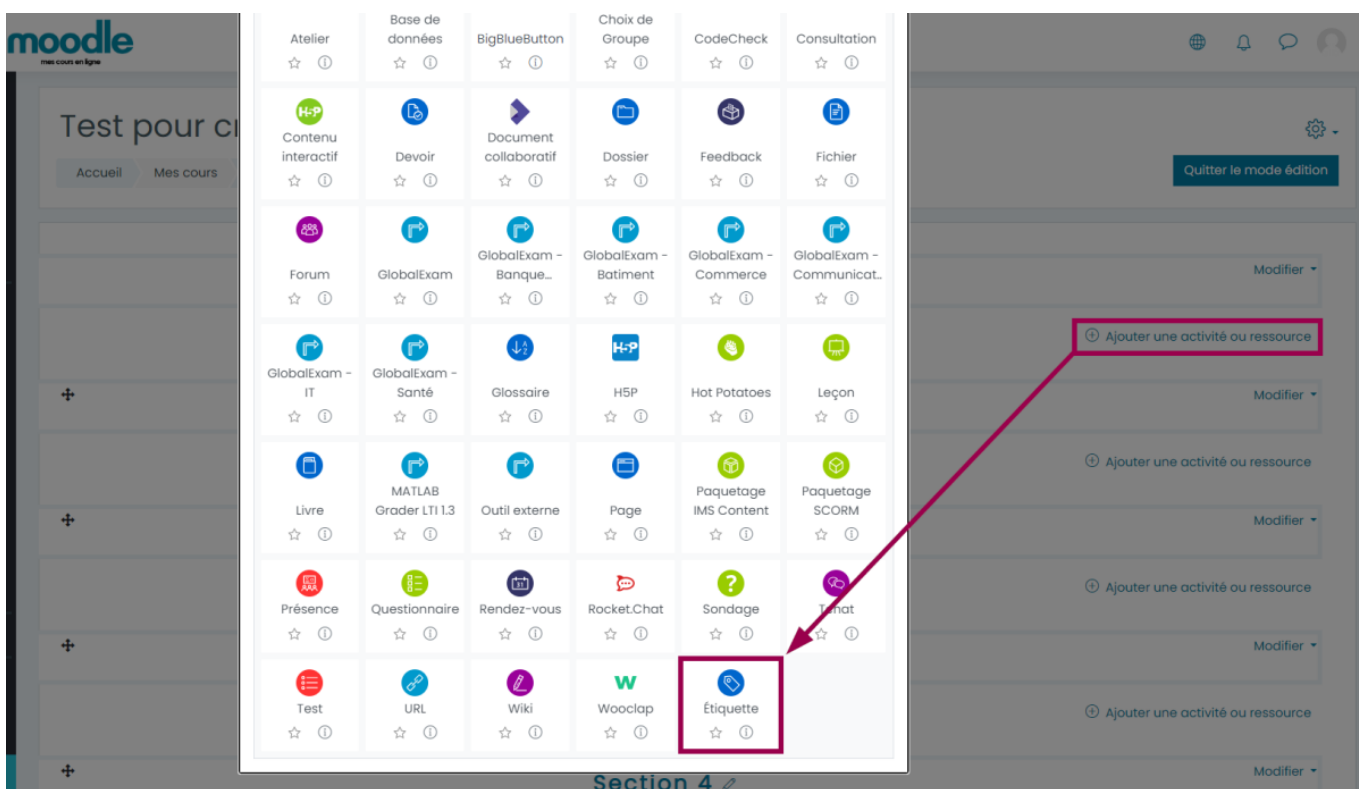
moodle
mes cours en ligne

Test pour c

Accueil Mes cours

Quitter le mode édition

Atelier
Base de données
BigBlueButton
Choix de Groupe
CodeCheck
Consultation

H-P Contenu interactif
Devoir
Document collaboratif
Dossier
Feedback
Fichier

Forum
GlobalExam
GlobalExam - Banque...
GlobalExam - Batiment
GlobalExam - Commerce
GlobalExam - Communicat...

GlobalExam - IT
GlobalExam - Santé
Glossaire
H-P H5P
Hot Potatoes
Leçon

Livre
MATLAB Grader LTI 1.3
Outil externe
Page
Paquetage IMS Content
Paquetage SCORM

Présence
Questionnaire
Rendez-vous
Rocket.Chat
Sondage
Tchat

Test
URL
Wiki
W Wooclap
Étiquette

Modifier
Ajouter une activité ou ressource
Modifier
Ajouter une activité ou ressource
Modifier
Ajouter une activité ou ressource
Modifier
Ajouter une activité ou ressource
Modifier

Section 4